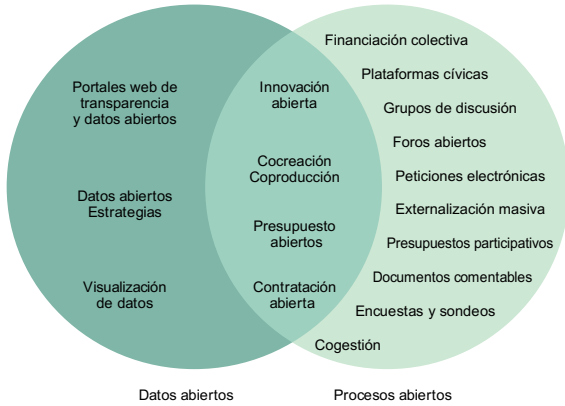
Portales web de transparencia y datos abiertos

Datos abiertos Estrategias

Visualización de datos

Innovación abierta

Cocreación Coproducción

Presupuesto abiertos

Contratación abierta

Financiación colectiva

Plataformas cívicas

Grupos de discusión

Foros abiertos

Peticiones electrónicas

Externalización masiva

Presupuestos participativos

Documentos comentables

Encuestas y sondeos

Cogestión

Datos abiertos

Procesos abiertos